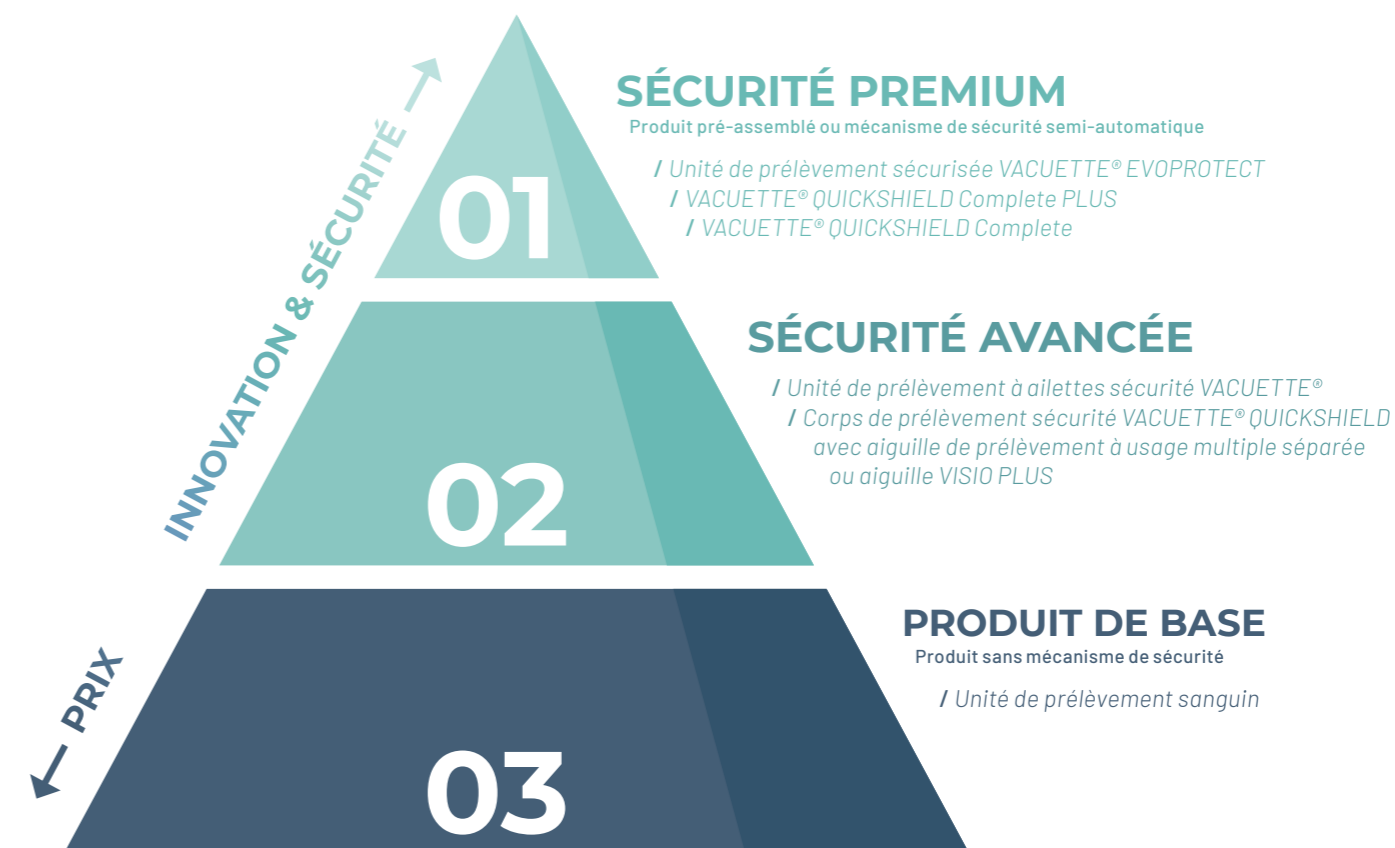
INNOVATION & SÉCURITÉ

PRIX

01

SÉCURITÉ PREMIUM

Produit pré-assemblé ou mécanisme de sécurité semi-automatique

/ Unité de prélèvement sécurisée VACUETTE® EVOPROTECT
/ VACUETTE® QUICKSHIELD Complete PLUS
/ VACUETTE® QUICKSHIELD Complete

02

SÉCURITÉ AVANCÉE

/ Unité de prélèvement à ailettes sécurité VACUETTE®
/ Corps de prélèvement sécurité VACUETTE® QUICKSHIELD avec aiguille de prélèvement à usage multiple séparée ou aiguille VISIO PLUS

03

PRODUIT DE BASE

Produit sans mécanisme de sécurité

/ Unité de prélèvement sanguin